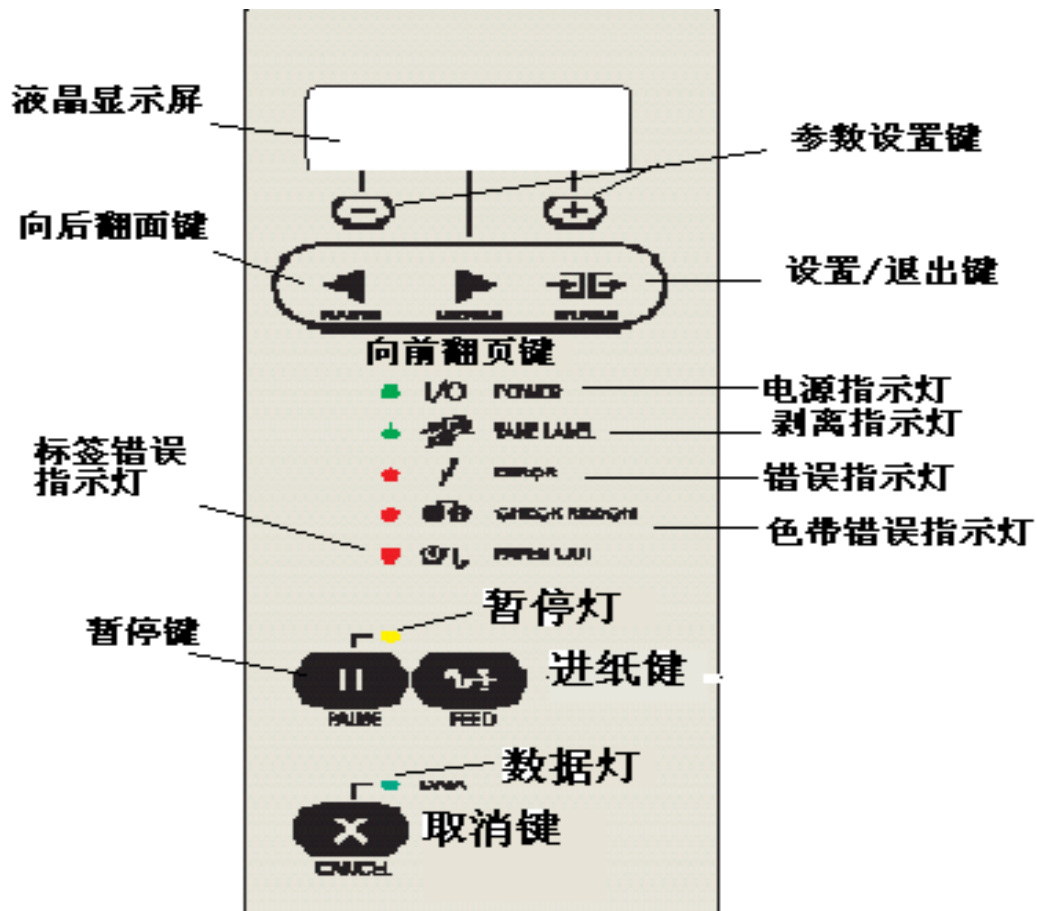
液晶显示屏

参数设置键

向后翻面键

设置/退出键

向前翻页键

I/O POWER

电源指示灯

TAKE LABEL

剥离指示灯

标签错误指示灯

ERROR

错误指示灯

CHECK RIBBON

色带错误指示灯

PAPER OUT

暂停灯

暂停键

进纸键

PAUSE

FEED

数据灯

DATA

取消键

CANCEL